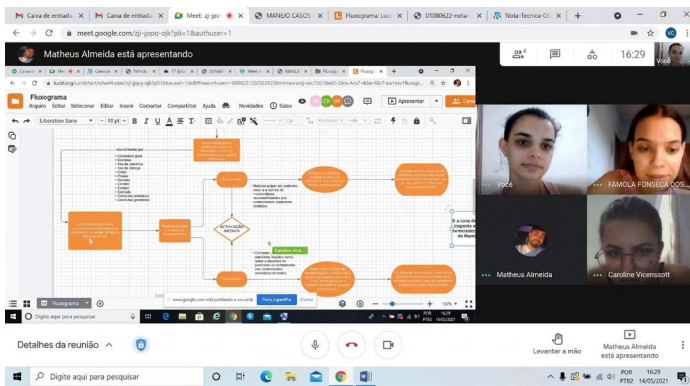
M Caixa de entrada | M Caixa de entrada | Meet: zji-jppq | MANEJO CASOS | Fluxograma: Lucid | 01080622-nota- | Nota-Tecnica-CO | +

meet.google.com/zji-jppq-ojk?pli=1&authuser=1

Matheus Almeida está apresentando

16:29

Fluxograma
Arquivo Editar Selecionar Exibir Inserir Organizar Compartilhar Ajuda Novidades Salvo

Apresentar

Liberation Sans 10 pt B I U A

Acompanhante por
• Contato(s) pais
• Escola
• Ida de parentes
• Ida da criança
• Crise
• Fuga
• Suicídio
• Abuso
• Ensaio
• Doença
• Conduta agressiva
• Conflitos familiares

NOTIFICAÇÃO IMEDIATA

Reduzir pegas por padrões
e elementos...

Caroline Vice...

Fluxograma

www.google.com está partilhando a sua tela  Parar a partilha  Ocultar

Digite aqui para pesquisar

POR PTB2 16:29 14/05/2021

Você

FAMOLA FONSECA DOS...

Matheus Almeida

Caroline Vicenssott

Detalhes da reunião

Levantar a mão

Matheus Almeida está apresentando

Digite aqui para pesquisar

POR PTB2 16:29 14/05/2021